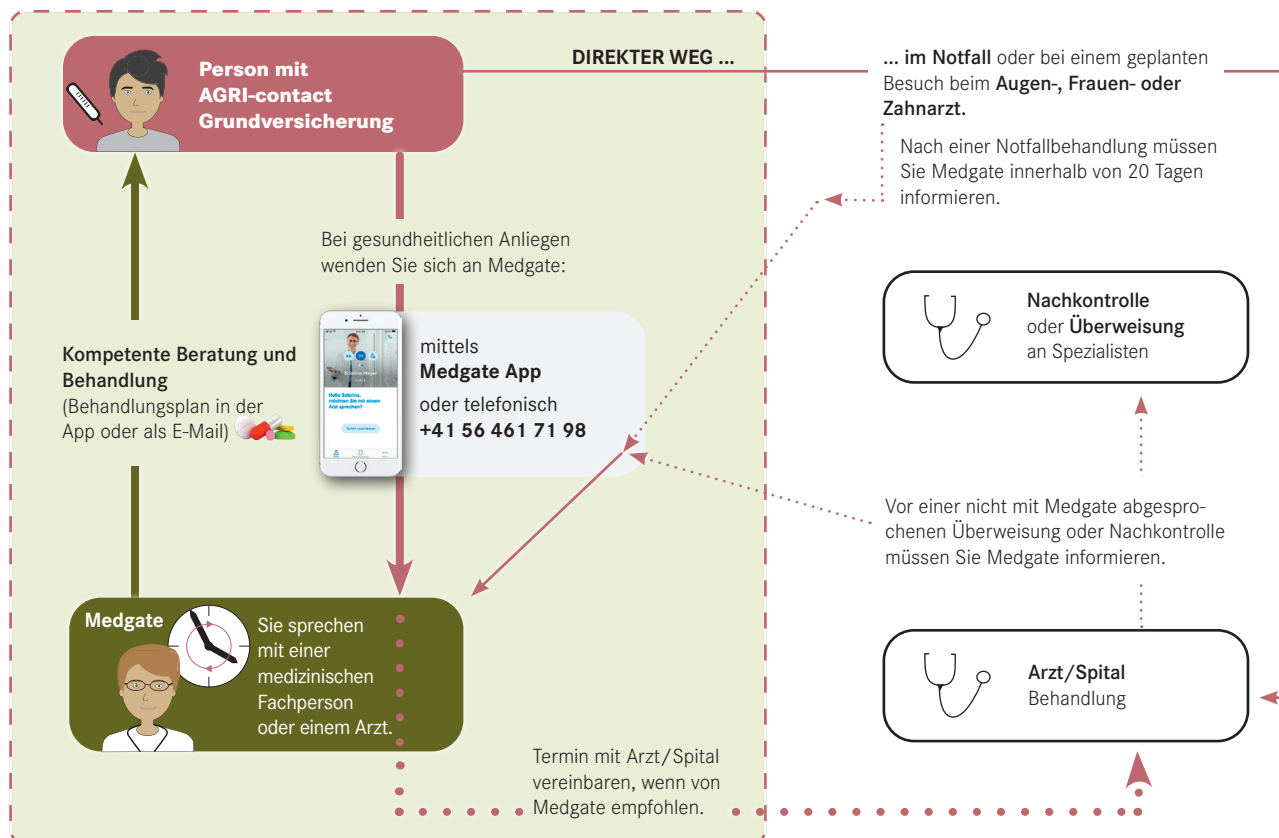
Person mit AGRI-contact Grundversicherung

DIREKTER WEG ...

... im Notfall oder bei einem geplanten Besuch beim Augen-, Frauen- oder Zahnarzt.

Nach einer Notfallbehandlung müssen Sie Medgate innerhalb von 20 Tagen informieren.

Bei gesundheitlichen Anliegen wenden Sie sich an Medgate:

mittels
Medgate App
oder telefonisch
+41 56 461 71 98

Hallo Sabrina, möchten Sie mit einem Arzt sprechen?

Kompetente Beratung und Behandlung
(Behandlungsplan in der App oder als E-Mail)

Nachkontrolle oder Überweisung an Spezialisten

Vor einer nicht mit Medgate abgesprochenen Überweisung oder Nachkontrolle müssen Sie Medgate informieren.

Medgate

Sie sprechen mit einer medizinischen Fachperson oder einem Arzt.

Arzt/Spital
Behandlung

Termin mit Arzt/Spital vereinbaren, wenn von Medgate empfohlen.